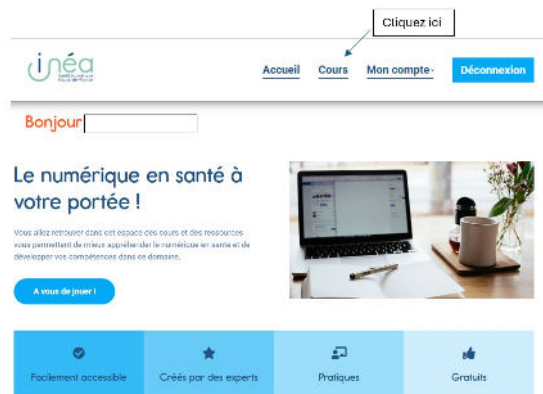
Cliquez ici

inéa
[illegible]

Accueil Cours Mon compte Déconnexion

Bonjour

Le numérique en santé à votre portée !

Vous allez retrouver dans cet espace des cours et des ressources vous permettant de mieux appréhender le numérique en santé et de développer vos compétences dans ce domaine.

A vous de jouer !

Facilement accessible

Créés par des experts

Pratiques

Gratuits